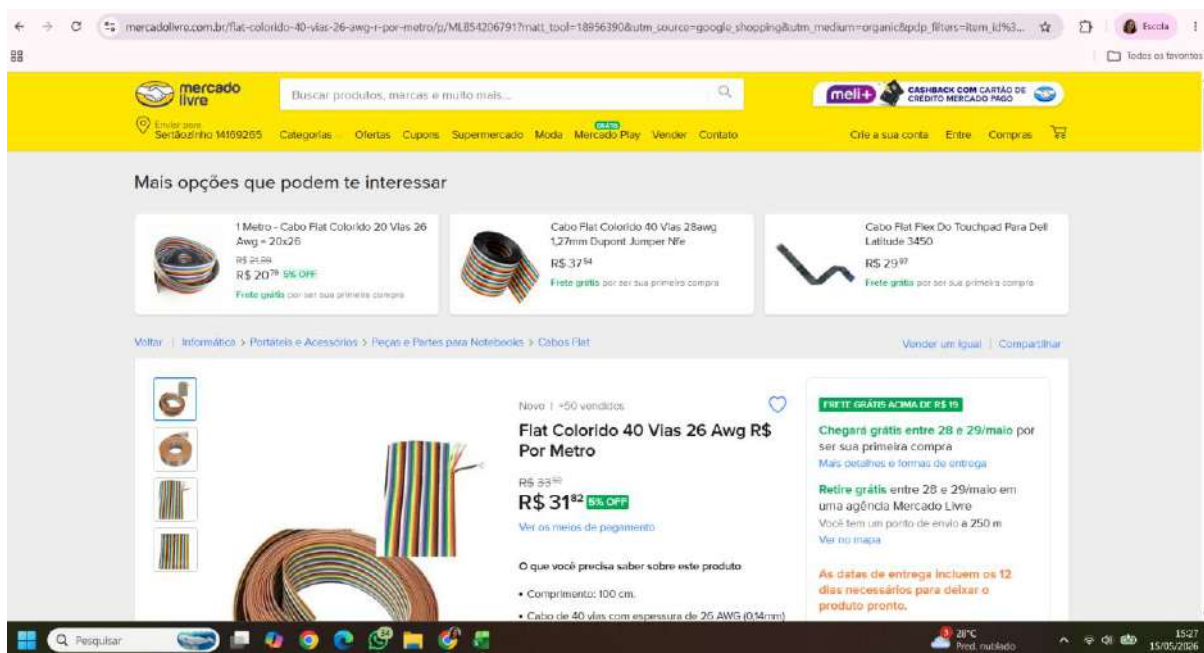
mercadolivre.com.br/flat-colorido-40-vias-26-awg-r-por-metro/p/MLB54206791?matt_tool=18956390&utm_source=google_shopping&utm_medium=organic&pdp_filters=item_id%3...

Escola

Todos os favoritos

mercado livre

Buscar produtos, marcas e muito mais...

meli+ CASHBACK COM CARTÃO DE CRÉDITO MERCADO PAGO

Enviar para Sertãozinho 14169265

Categorias Ofertas Cupons Supermercado Moda GRÁTIS Mercado Play Vender Contato

Crie a sua conta Entre Compras

Mais opções que podem te interessar

1 Metro - Cabo Flat Colorido 20 Vias 26 Awg = 20x26
R$ 21,88
R$ 20$^{78}$ 5% OFF
Frete grátis por ser sua primeira compra

Cabo Flat Colorido 40 Vias 28awg 1,27mm Dupont Jumper Nfe
R$ 37$^{54}$
Frete grátis por ser sua primeira compra

Cabo Flat Flex Do Touchpad Para Dell Latitude 3450
R$ 29$^{97}$
Frete grátis por ser sua primeira compra

Voltar | Informática > Portáteis e Acessórios > Peças e Partes para Notebooks > Cabos Flat

Vender um igual | Compartilhar

Novo | +50 vendidos

Flat Colorido 40 Vias 26 Awg R$ Por Metro

R$ 33$^{50}$
R$ 31$^{82}$ 5% OFF

Ver os meios de pagamento

O que você precisa saber sobre este produto

• Comprimento: 100 cm.

• Cabo de 40 vias com espessura de 26 AWG (0,14mm)

FRETE GRÁTIS ACIMA DE R$ 19

Chegará grátis entre 28 e 29/maio por ser sua primeira compra
Mais detalhes e formas de entrega

Retire grátis entre 28 e 29/maio em uma agência Mercado Livre
Você tem um ponto de envio a 250 m
Ver no mapa

As datas de entrega incluem os 12 dias necessários para deixar o produto pronto.

Pesquisar

28°C Pred. nublado

15:27 15/05/2026